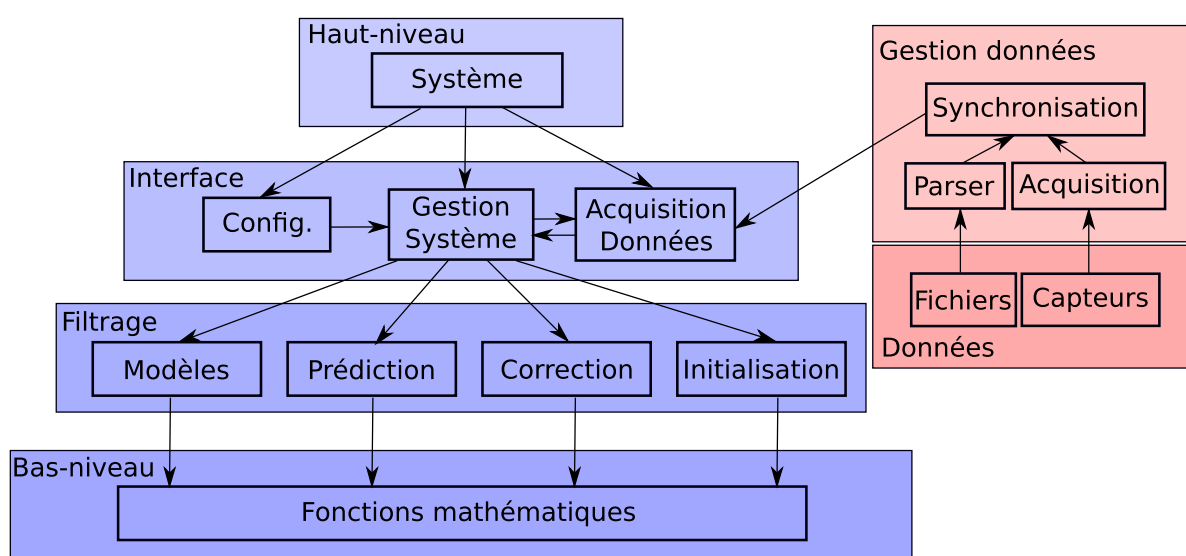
Haut-niveau
Système

Gestion données
Synchronisation
Parser
Acquisition

Interface
Config.
Gestion Système
Acquisition Données

Fichiers
Capteurs
Données

Filtrage
Modèles
Prédiction
Correction
Initialisation

Bas-niveau
Fonctions mathématiques